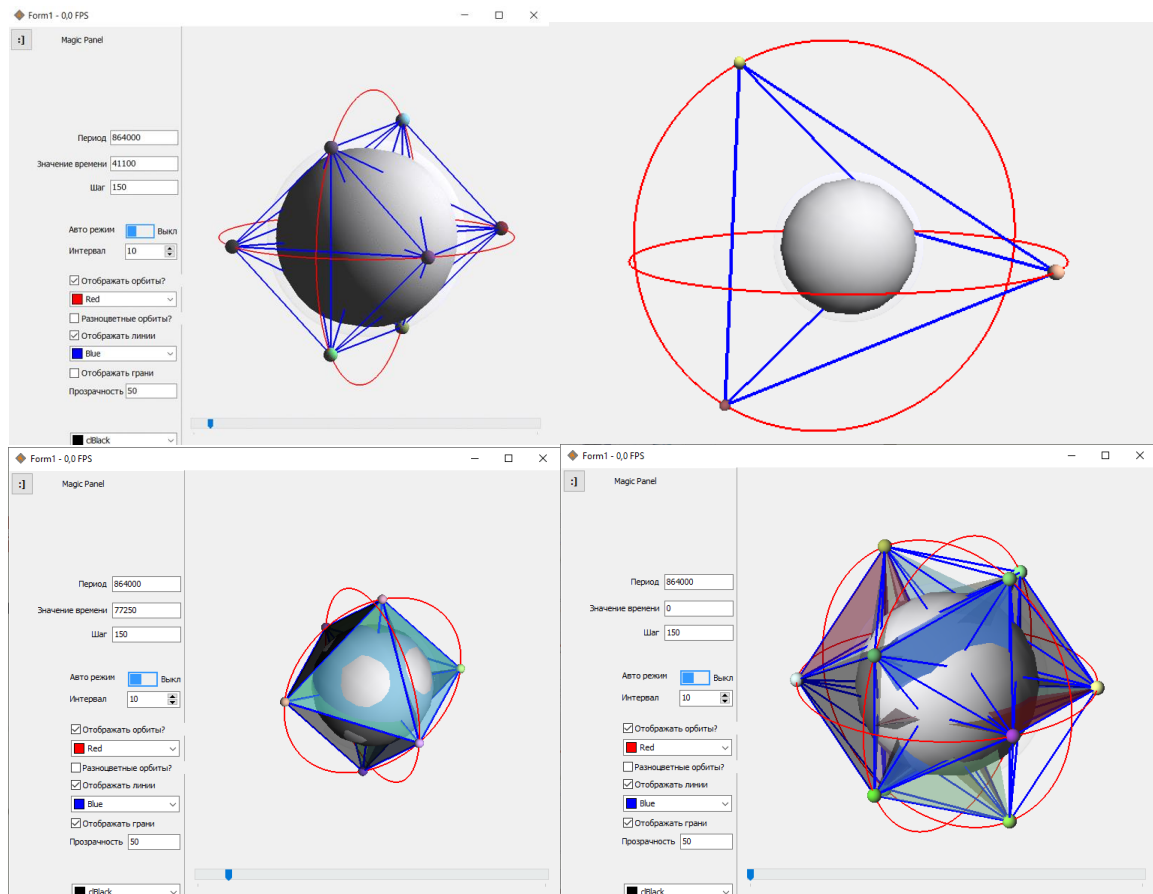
Form1 - 0,0 FPS

:]

Magic Panel

Период 864000

Значение времени 41100

Шаг 150

Авто режим Выкл

Интервал 10

☑ Отображать орбиты?

Red

☐ Разноцветные орбиты?

☑ Отображать линии

Blue

☐ Отображать грани

Прозрачность 50

clBlack

Form1 - 0,0 FPS

:]

Magic Panel

Период 864000

Значение времени 77250

Шаг 150

Авто режим Выкл

Интервал 10

☑ Отображать орбиты?

Red

☐ Разноцветные орбиты?

☑ Отображать линии

Blue

☑ Отображать грани

Прозрачность 50

clBlack

Form1 - 0,0 FPS

:]

Magic Panel

Период 864000

Значение времени 0

Шаг 150

Авто режим Выкл

Интервал 10

☑ Отображать орбиты?

Red

☐ Разноцветные орбиты?

☑ Отображать линии

Blue

☑ Отображать грани

Прозрачность 50

clBlack